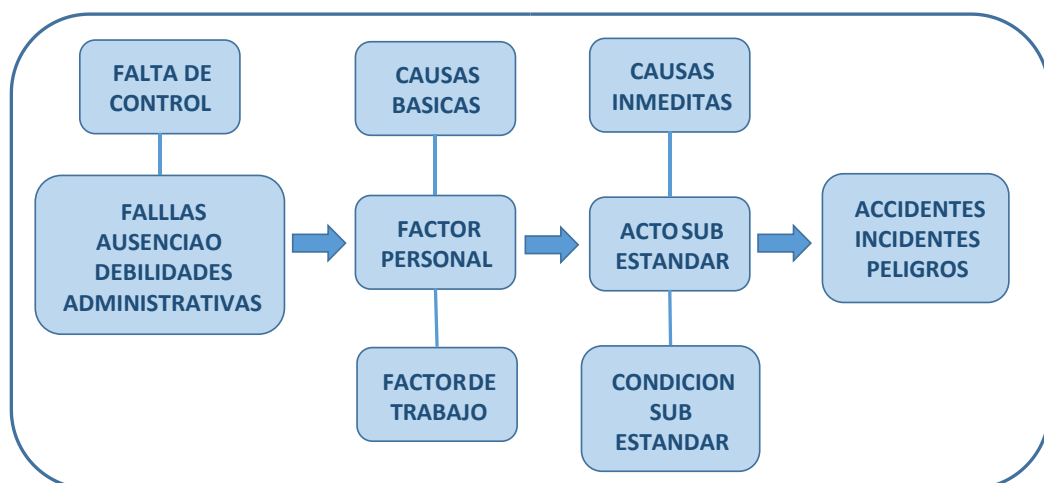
FALTA DE CONTROL

FALLLAS AUSENCIAO DEBILIDADES ADMINISTRATIVAS

CAUSAS BASICAS

FACTOR PERSONAL

FACTOR DE TRABAJO

CAUSAS INMEDITAS

ACTO SUB ESTANDAR

CONDICION SUB ESTANDAR

ACCIDENTES INCIDENTES PELIGROS